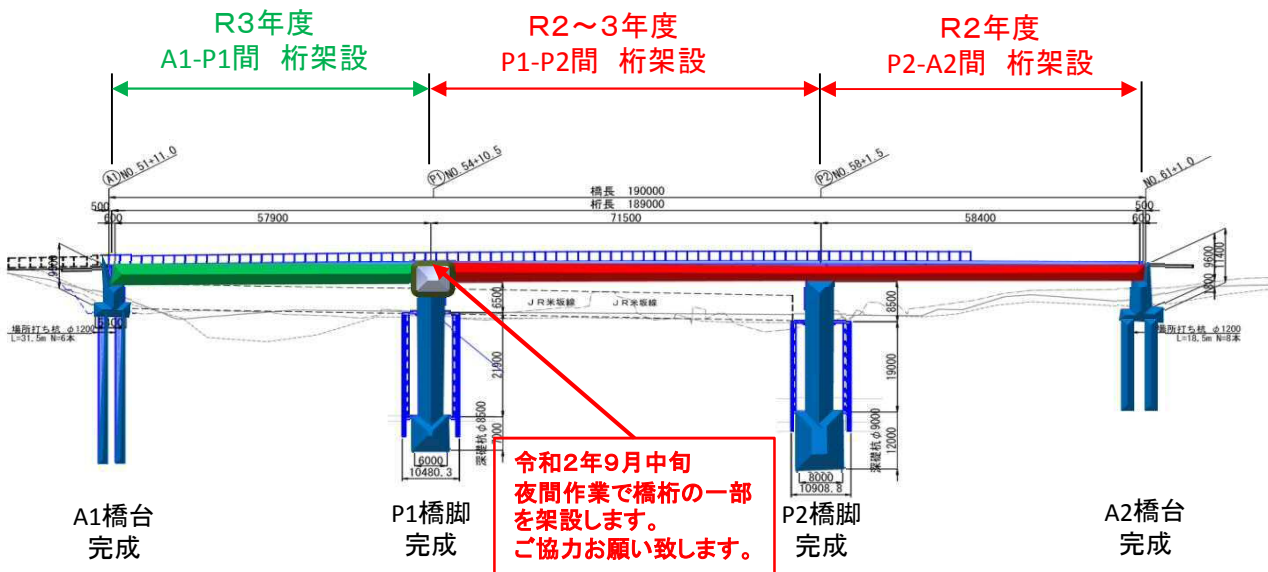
R3年度
A1-P1間 桁架設

R2～3年度
P1-P2間 桁架設

R2年度
P2-A2間 桁架設

A1 NO.51+11.0
P1 NO.54+10.5
P2 NO.58+1.5
NO.61+1.0

橋長 190000
桁長 189000
500
600
57900
71500
58400
600
500

JR米坂線
JR米坂線

場所打ち杭 φ1200
L=31.5m N=6本

場所打ち杭 φ1200
L=18.5m N=8本

6500
21900
深礎杭 φ8500
7000
6000
10480.3

8500
19000
深礎杭 φ9000
12000
8000
10908.8

1400
1600
1800

令和2年9月中旬
夜間作業で橋桁の一部を架設します。
ご協力お願い致します。

A1橋台
完成

P1橋脚
完成

P2橋脚
完成

A2橋台
完成